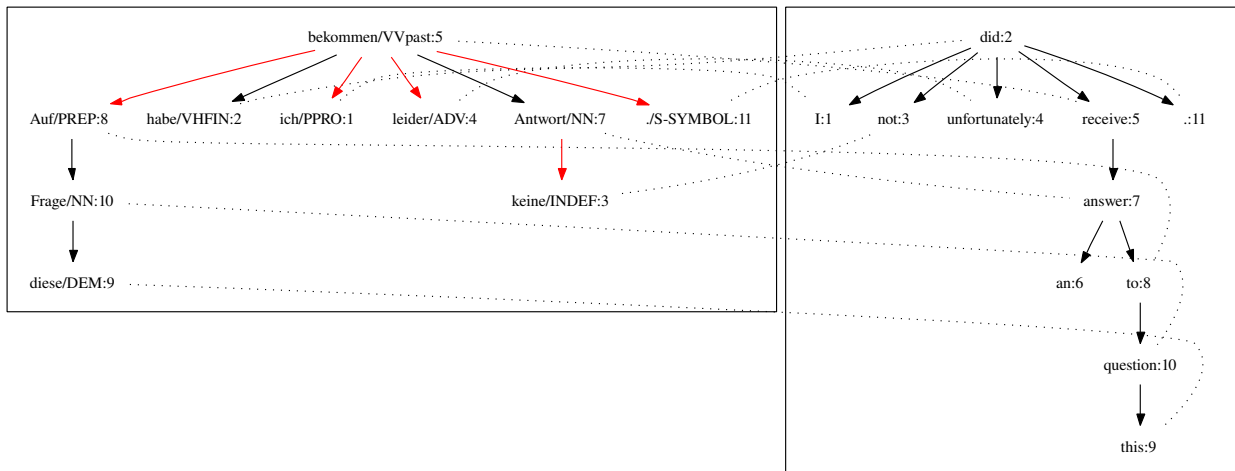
bekommen/VVpast:5

Auf/PREP:8 habe/VHFIN:2 ich/PPRO:1 leider/ADV:4 Antwort/NN:7 ./S-SYMBOL:11

Frage/NN:10 keine/INDEF:3

diese/DEM:9

did:2

I:1 not:3 unfortunately:4 receive:5 .:11

answer:7

an:6 to:8

question:10

this:9